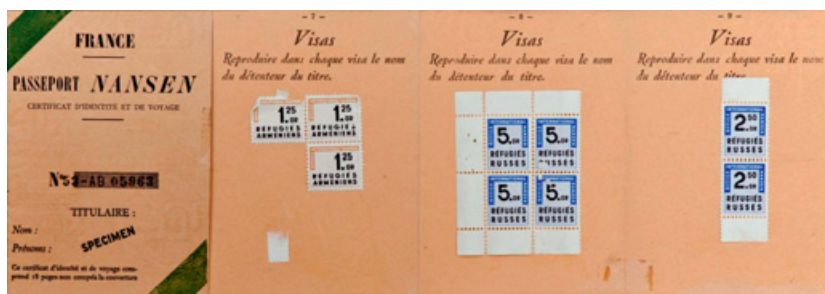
FRANCE

PASSEPORT NANSEN

CERTIFICAT D'IDENTITÉ ET DE VOYAGE

N° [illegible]-AB 05962

TITULAIRE :

Nom :

Prénoms :

SPECIMEN

Ce certificat d'identité et de voyage comprend 16 pages non compris la couverture

— 7 —

Visas

Reproduire dans chaque visa le nom du détenteur du titre.

1.25 FR RÉFUGIÉS ARMÉNIENS

1.25 FR RÉFUGIÉS ARMÉNIENS

1.25 FR RÉFUGIÉS ARMÉNIENS

— 8 —

Visas

Reproduire dans chaque visa le nom du détenteur du titre.

5.FR RÉFUGIÉS RUSSES

5.FR RÉFUGIÉS RUSSES

5.FR RÉFUGIÉS RUSSES

5.FR RÉFUGIÉS RUSSES

— 9 —

Visas

Reproduire dans chaque visa le nom du détenteur du titre.

INTERNATIONAL 2.50 FR RÉFUGIÉS RUSSES

INTERNATIONAL 2.50 FR RÉFUGIÉS RUSSES